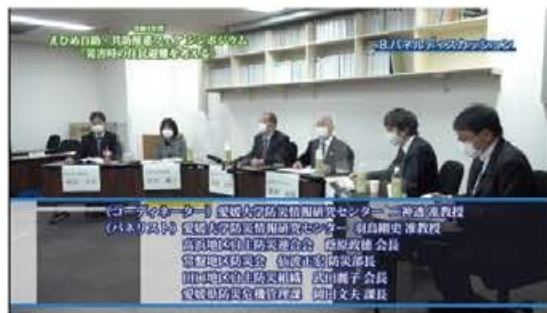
えひめ防災・共助推進ウェブシンポジウム
災害時の住民避難を考える

8.パネルディスカッション

（コーディネーター）愛媛大学防災情報研究センター　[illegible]准教授
（パネリスト）愛媛大学防災情報研究センター　羽鳥剛史 准教授
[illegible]地区自主防災連合会　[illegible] 会長
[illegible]地区防災会　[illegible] 防災部長
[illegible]地区自主防災組織　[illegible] 会長
愛媛県防災危機管理課　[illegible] 課長